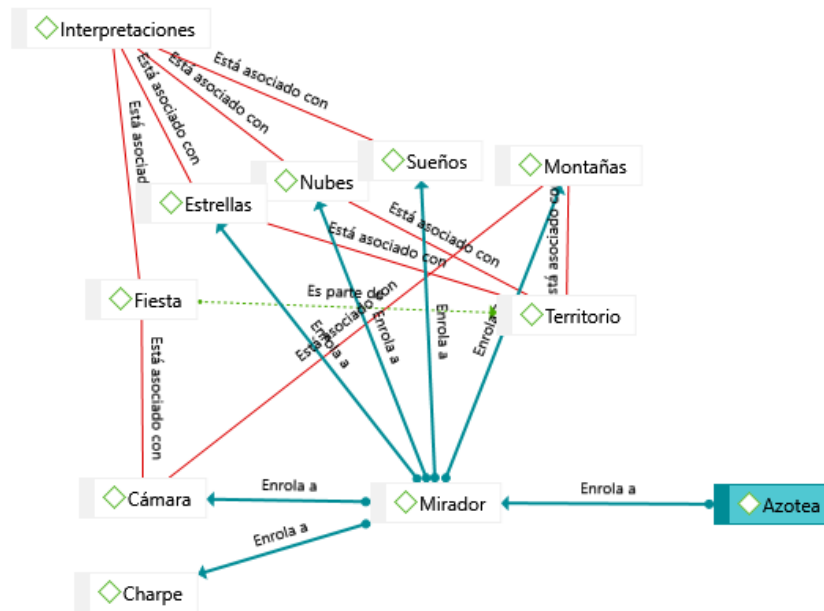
Interpretaciones

Está asociado con

Está asociado con

Está asociado con

Está asociad

Sueños

Montañas

Nubes

Estrellas

Está asociado con

Está asociado con

Está asociado con

Fiesta

Es parte de

Territorio

Está asociado con

Enrola a

Enrola a

Enrola a

Enrola a

Está asociado con

Cámara

Enrola a

Mirador

Enrola a

Azotea

Enrola a

Charpe